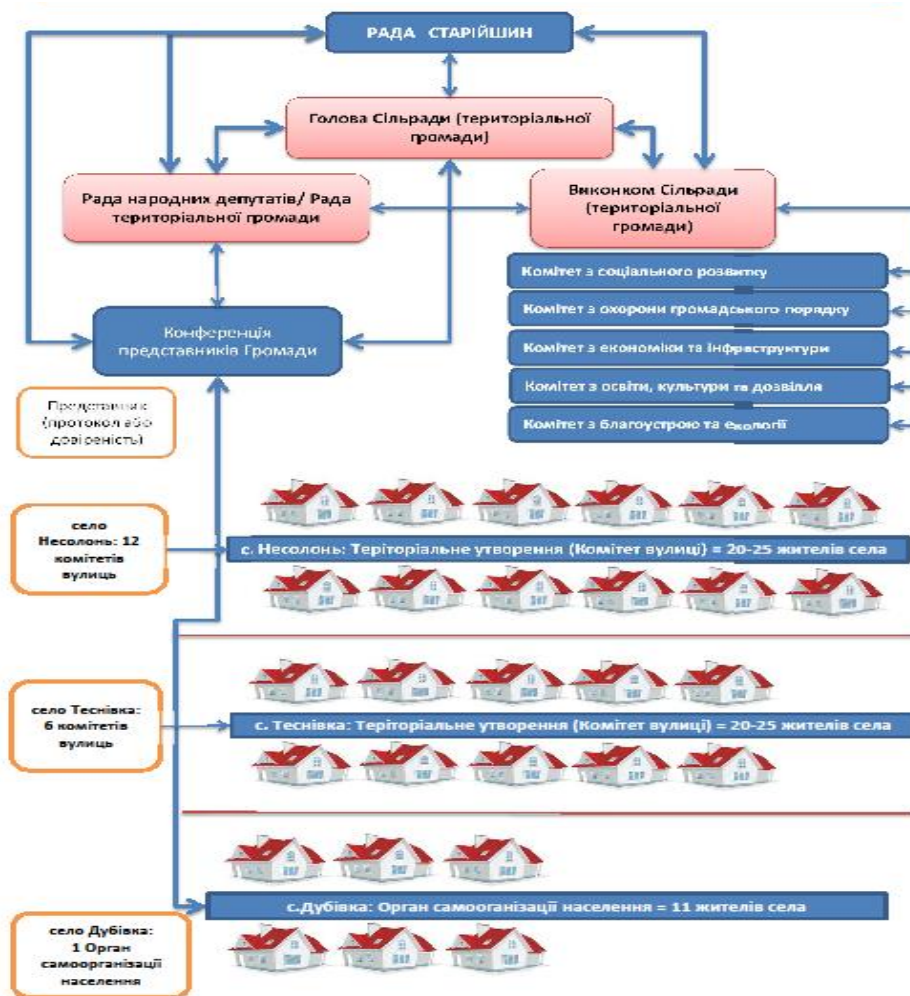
РАДА СТАРІЙШИН

Голова Сільради (територіальної громади)

Рада народних депутатів/ Рада територіальної громади

Виконком Сільради (територіальної громади)

Комітет з соціального розвитку

Комітет з охорони громадського порядку

Комітет з економіки та інфраструктури

Комітет з освіти, культури та дозвілля

Комітет з благоустрою та екології

Конференція представників Громади

Представник (протокол або довіреність)

село Несолонь: 12 комітетів вулиць

с. Несолонь: Теріторіальне утворення (Комітет вулиці) = 20-25 жителів села

село Теснівка: 6 комітетів вулиць

с. Теснівка: Теріторіальне утворення (Комітет вулиці) = 20-25 жителів села

с.Дубівка: Орган самооганізації населення = 11 жителів села

село Дубівка: 1 Орган самоорганізації населення